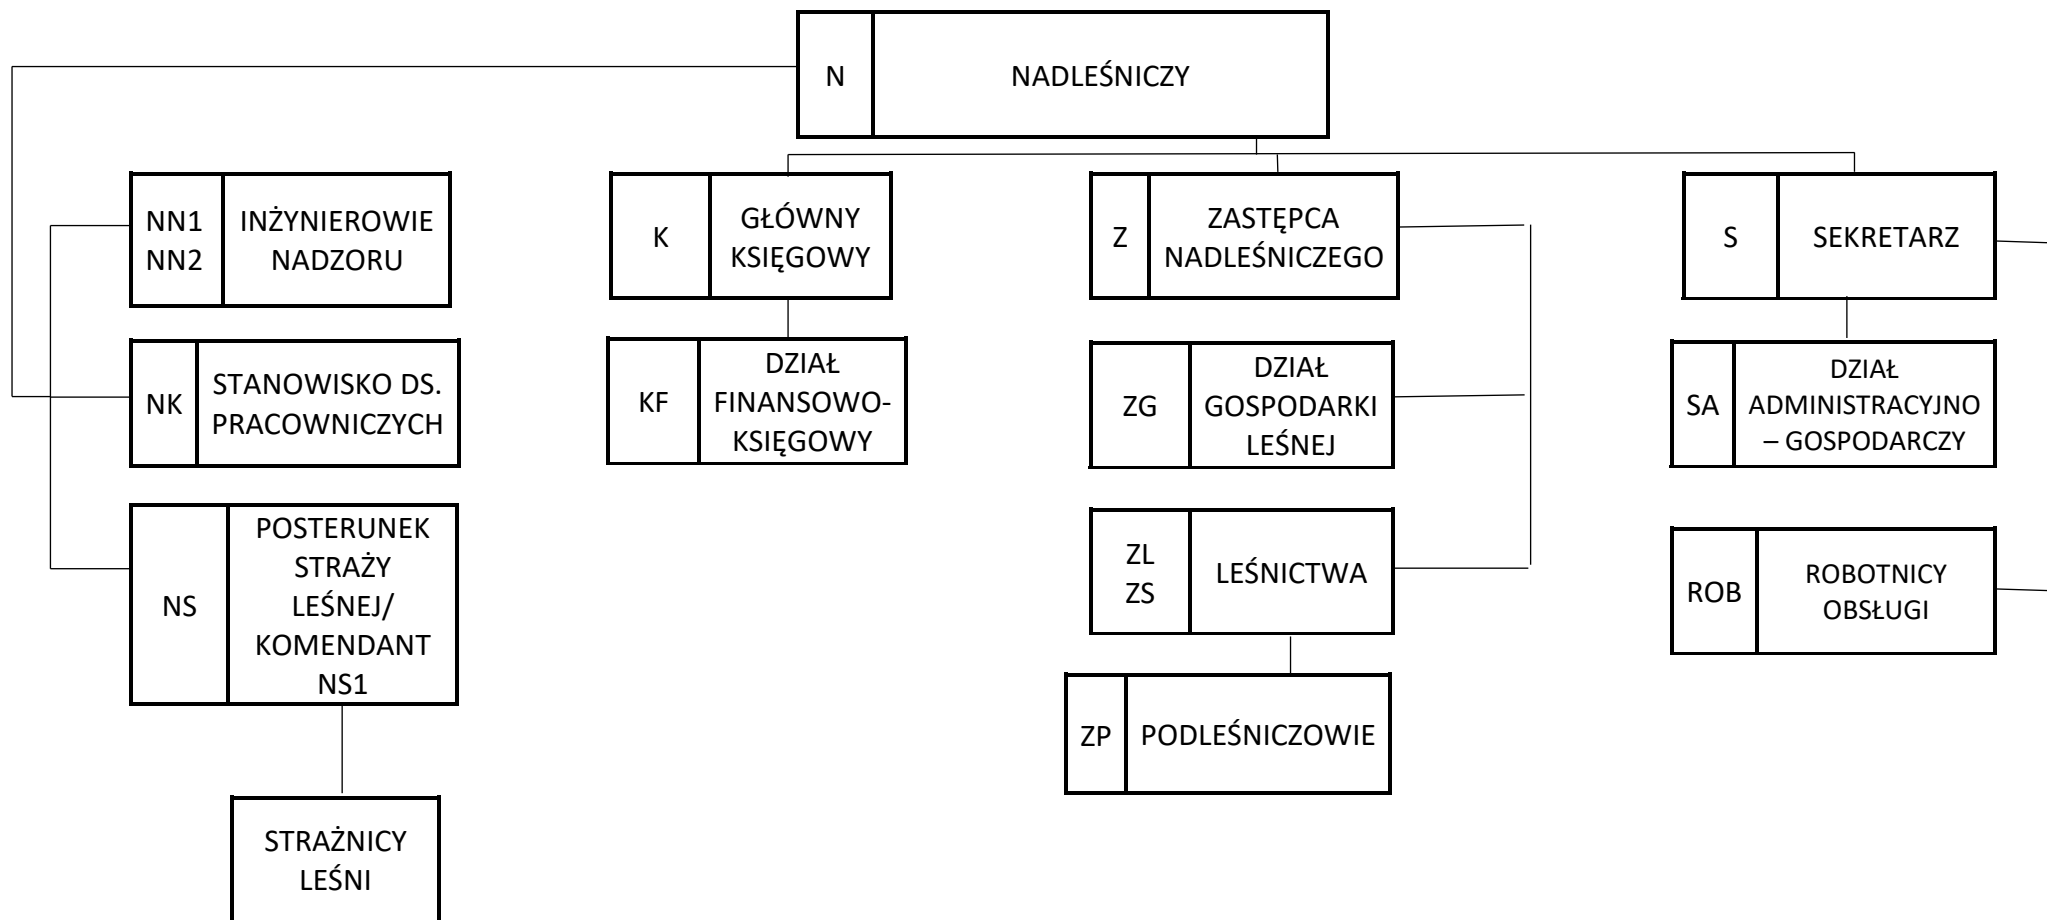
N NADLEŚNICZY

NN1 NN2 INŻYNIEROWIE NADZORU

NK STANOWISKO DS. PRACOWNICZYCH

NS POSTERUNEK STRAŻY LEŚNEJ/ KOMENDANT NS1

STRAŻNICY LEŚNI

K GŁÓWNY KSIĘGOWY

KF DZIAŁ FINANSOWO-KSIĘGOWY

Z ZASTĘPCA NADLEŚNICZEGO

ZG DZIAŁ GOSPODARKI LEŚNEJ

ZL ZS LEŚNICTWA

ZP PODLEŚNICZOWIE

S SEKRETARZ

SA DZIAŁ ADMINISTRACYJNO – GOSPODARCZY

ROB ROBOTNICY OBSŁUGI